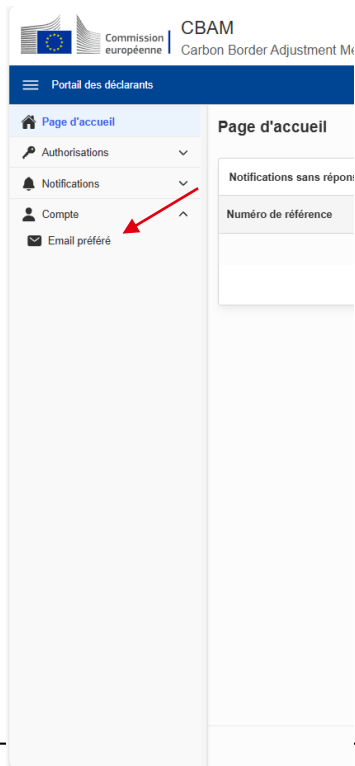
Commission européenne
CBAM
Carbon Border Adjustment Me

Portail des déclarants

Page d'accueil
Authorisations
Notifications
Compte
Email préféré

Page d'accueil

Notifications sans répons

Numéro de référence